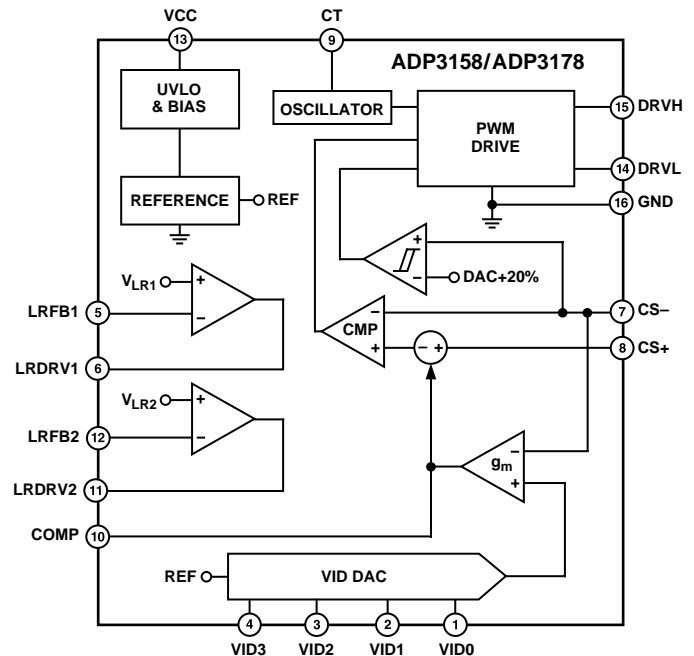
VCC
13
CT
9
ADP3158/ADP3178
UVLO & BIAS
OSCILLATOR
PWM DRIVE
15 DRVH
14 DRVL
16 GND
REFERENCE
REF
+
–
DAC+20%
$V_{LR1}$
+
–
LRFB1 5
LRDRV1 6
CMP
–
+
– +
7 CS–
8 CS+
$V_{LR2}$
+
–
LRFB2 12
LRDRV2 11
$g_m$
–
+
COMP 10
REF
VID DAC
4 VID3
3 VID2
2 VID1
1 VID0